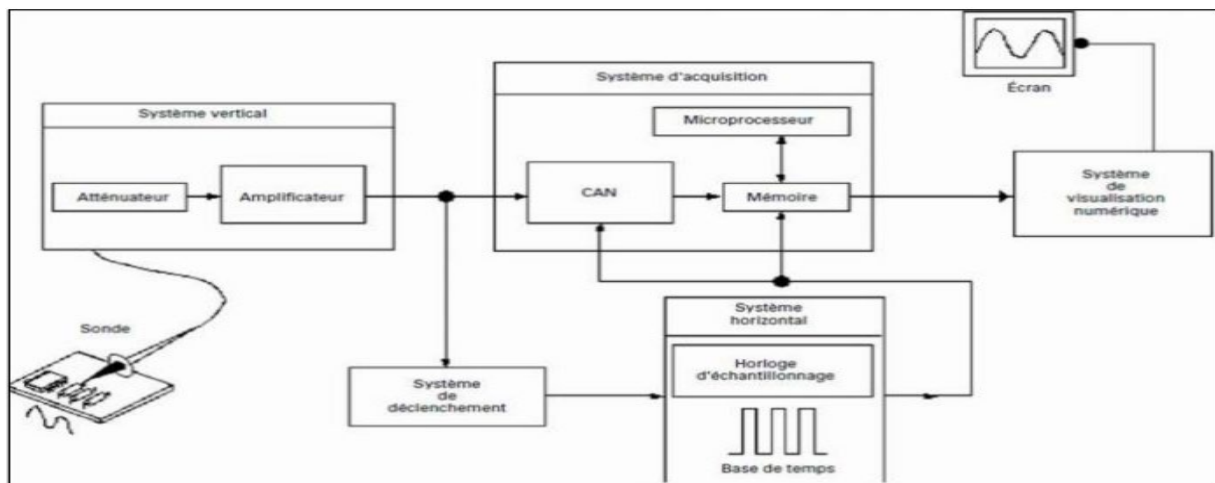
Écran

Système d'acquisition

Système vertical

Microprocesseur

Atténuateur

Amplificateur

CAN

Mémoire

Système de visualisation numérique

Sonde

Système horizontal

Horloge d'échantillonnage

Système de déclenchement

Base de temps